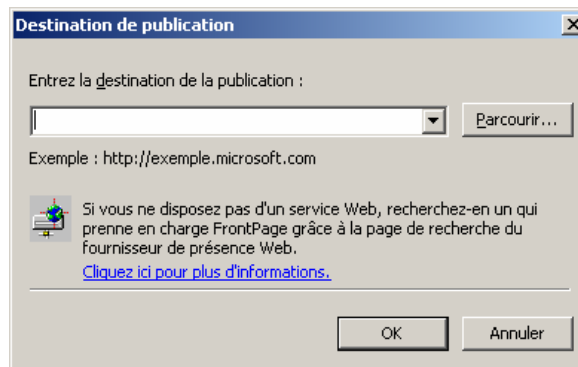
Destination de publication

Entrez la destination de la publication :

Parcourir...

Exemple : http://exemple.microsoft.com

Si vous ne disposez pas d'un service Web, recherchez-en un qui prenne en charge FrontPage grâce à la page de recherche du fournisseur de présence Web.

Cliquez ici pour plus d'informations.

OK

Annuler